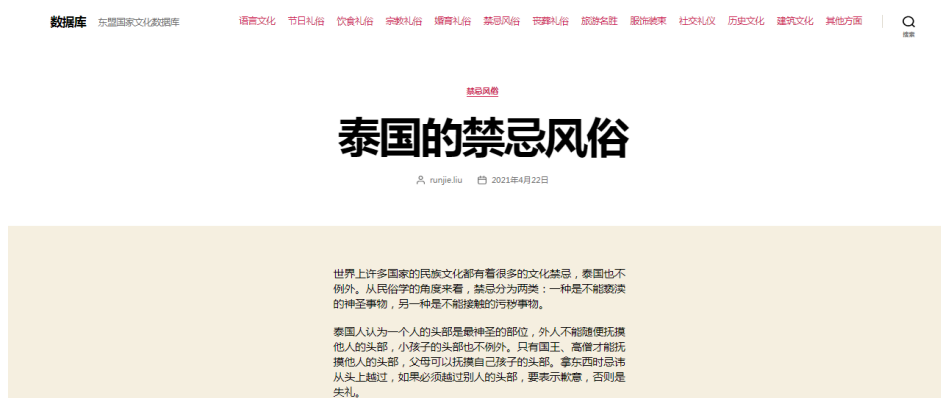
数据库 东盟国家文化数据库

语言文化 节日礼俗 饮食礼俗 宗教礼俗 婚育礼俗 禁忌风俗 丧葬礼俗 旅游名胜 服饰装束 社交礼仪 历史文化 建筑文化 其他方面

搜索

禁忌风俗

泰国的禁忌风俗

runjie.liu 2021年4月22日

世界上许多国家的民族文化都有着很多的文化禁忌，泰国也不例外。从民俗学的角度来看，禁忌分为两类：一种是不能亵渎的神圣事物，另一种是不能接触的污秽事物。

泰国人认为一个人的头部是最神圣的部位，外人不能随便抚摸他人的头部，小孩子的头部也不例外。只有国王、高僧才能抚摸他人的头部，父母可以抚摸自己孩子的头部。拿东西时忌讳从头上越过，如果必须越过别人的头部，要表示歉意，否则是失礼。